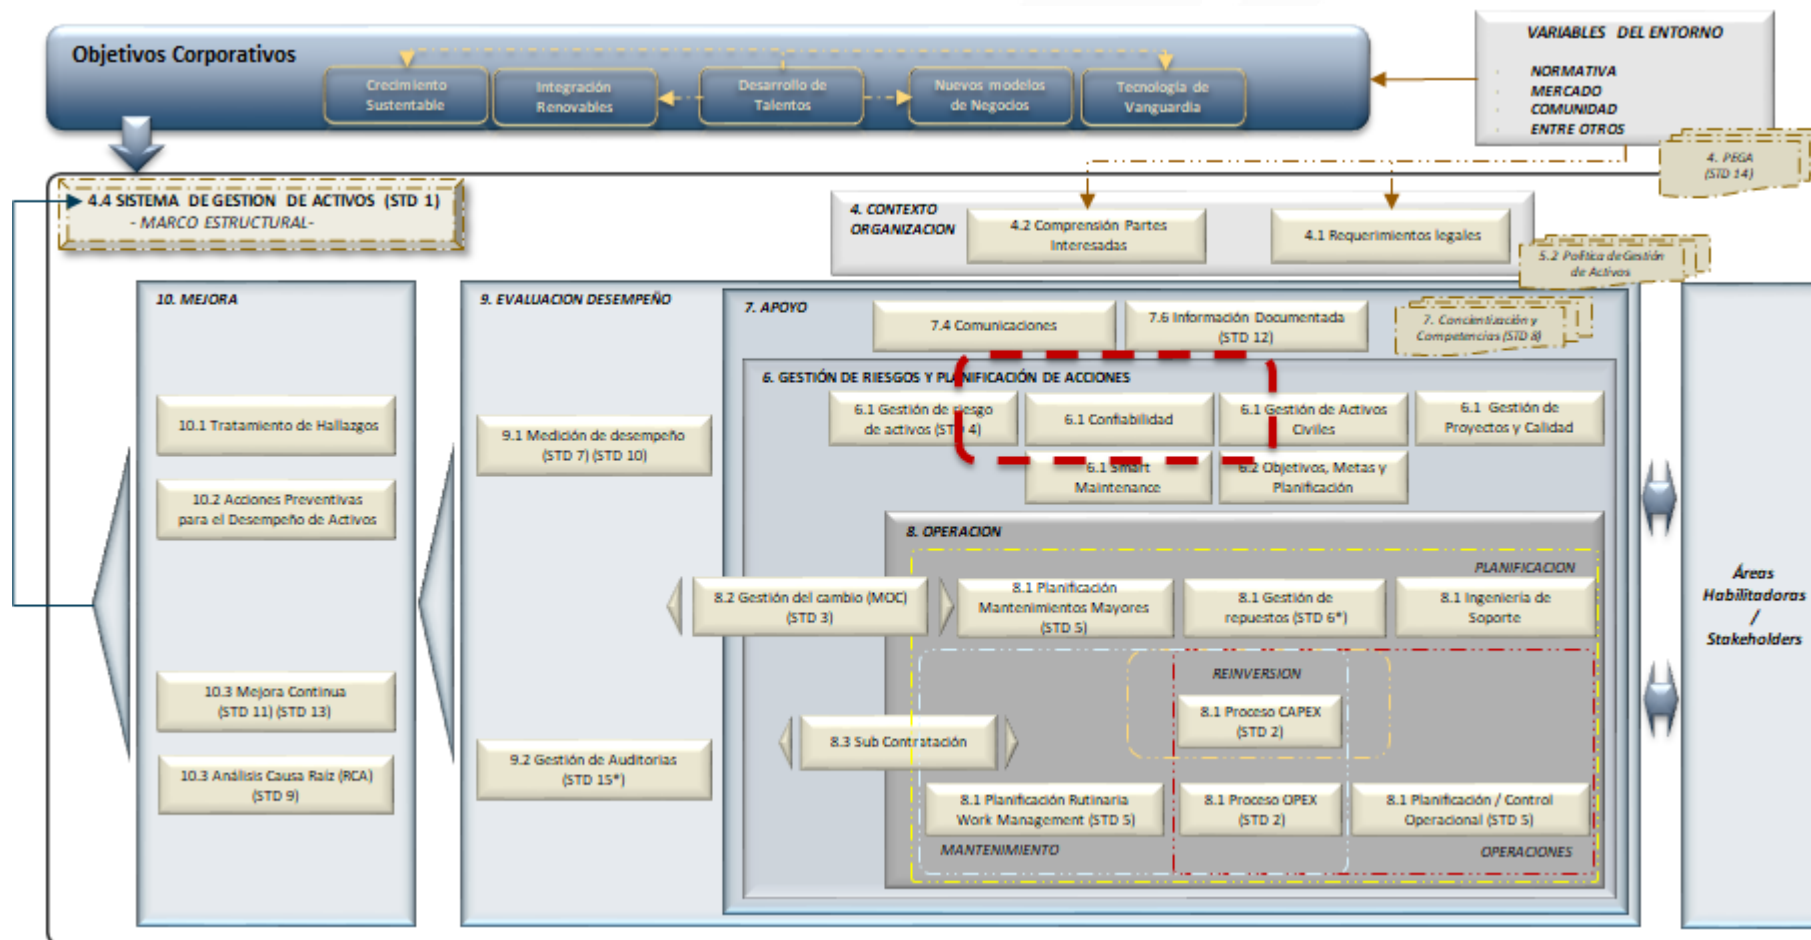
Objetivos Corporativos

Crecimiento Sustentable

Integración Renovables

Desarrollo de Talentos

Nuevos modelos de Negocios

Tecnología de Vanguardia

VARIABLES DEL ENTORNO

NORMATIVA
MERCADO
COMUNIDAD
ENTRE OTROS

4. PEGA (STD 14)

4.4 SISTEMA DE GESTION DE ACTIVOS (STD 1)
- MARCO ESTRUCTURAL-

4. CONTEXTO ORGANIZACION

4.2 Comprensión Partes Interesadas

4.1 Requerimientos legales

5.2 Política de Gestión de Activos

10. MEJORA

10.1 Tratamiento de Hallazgos

10.2 Acciones Preventivas para el Desempeño de Activos

10.3 Mejora Continua (STD 11) (STD 13)

10.3 Análisis Causa Raíz (RCA) (STD 9)

9. EVALUACION DESEMPEÑO

9.1 Medición de desempeño (STD 7) (STD 10)

9.2 Gestión de Auditorias (STD 15*)

7. APOYO

7.4 Comunicaciones

7.6 Información Documentada (STD 12)

7. Concientización y Competencias (STD 8)

6. GESTIÓN DE RIESGOS Y PLANIFICACIÓN DE ACCIONES

6.1 Gestión de Riesgo de activos (STD 4)

6.1 Confiabilidad

6.1 Gestión de Activos Civiles

6.1 Gestión de Proyectos y Calidad

6.1 Smart Maintenance

6.2 Objetivos, Metas y Planificación

8. OPERACION

PLANIFICACION

8.2 Gestión del cambio (MOC) (STD 3)

8.1 Planificación Mantenimientos Mayores (STD 5)

8.1 Gestión de repuestos (STD 6*)

8.1 Ingeniería de Soporte

REINVERSION

8.1 Proceso CAPEX (STD 2)

8.3 Sub Contratación

8.1 Planificación Rutinaria Work Management (STD 5)

8.1 Proceso OPEX (STD 2)

8.1 Planificación / Control Operacional (STD 5)

MANTENIMIENTO

OPERACIONES

Áreas Habilitadoras / Stakeholders